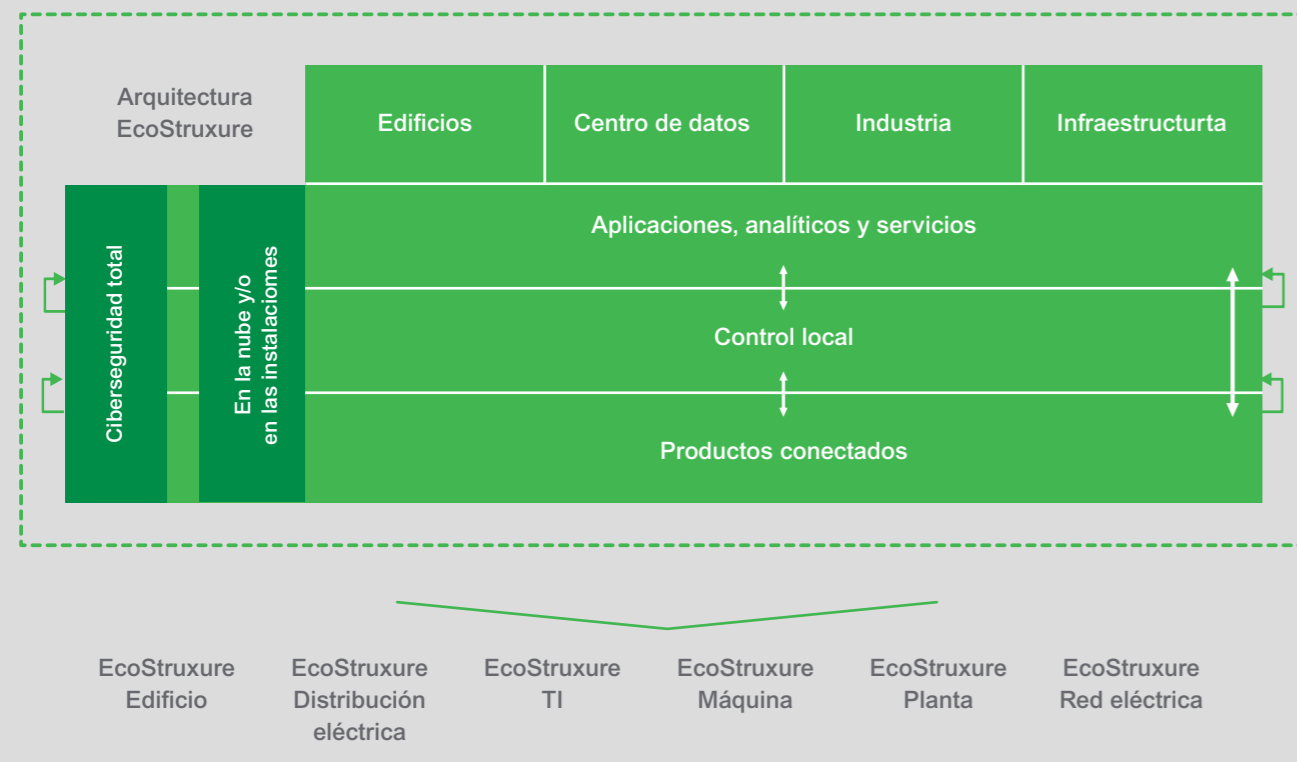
Arquitectura EcoStruxure

| Edificios | Centro de datos | Industria | Infraestructurta |
|---|---|---|---|

Ciberseguridad total

En la nube y/o en las instalaciomes

Aplicaciones, analíticos y servicios

Control local

Productos conectados

EcoStruxure Edificio

EcoStruxure Distribución eléctrica

EcoStruxure TI

EcoStruxure Máquina

EcoStruxure Planta

EcoStruxure Red eléctrica